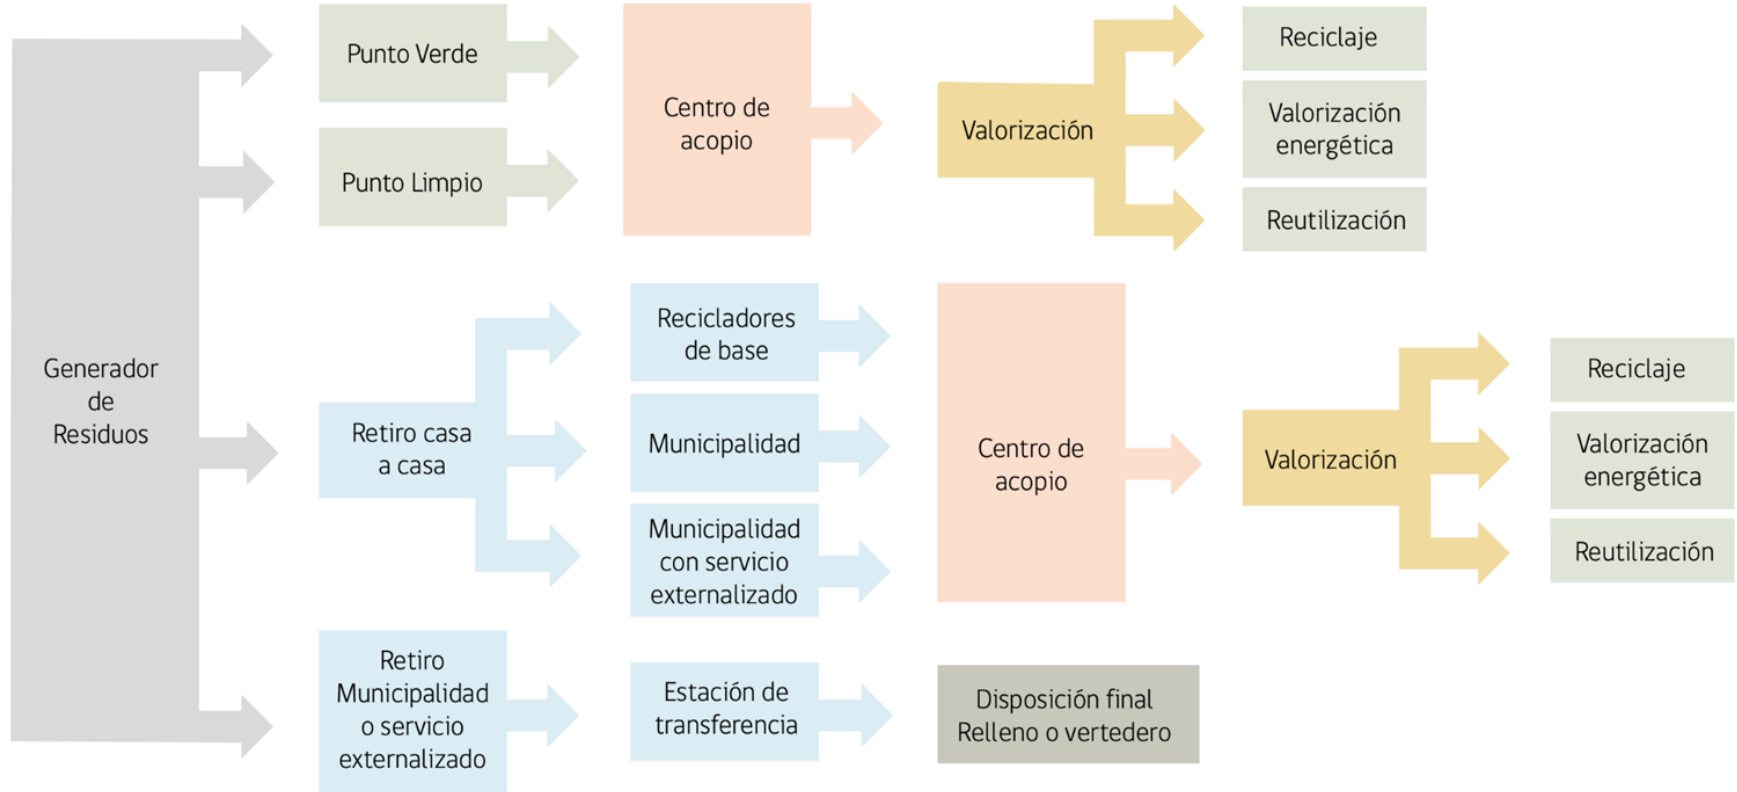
Generador de Residuos

Punto Verde

Punto Limpio

Centro de acopio

Valorización

Reciclaje

Valorización energética

Reutilización

Retiro casa a casa

Recicladores de base

Municipalidad

Municipalidad con servicio externalizado

Centro de acopio

Valorización

Reciclaje

Valorización energética

Reutilización

Retiro Municipalidad o servicio externalizado

Estación de transferencia

Disposición final Relleno o vertedero